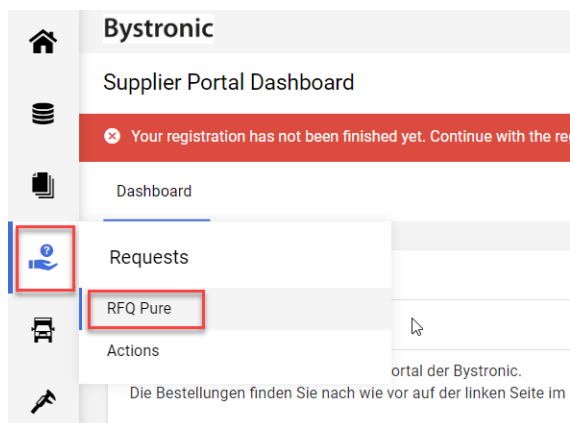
Bystronic

Supplier Portal Dashboard

Your registration has not been finished yet. Continue with the re

Dashboard

Requests

RFQ Pure

Actions

ortal der Bystronic.

Die Bestellungen finden Sie nach wie vor auf der linken Seite im